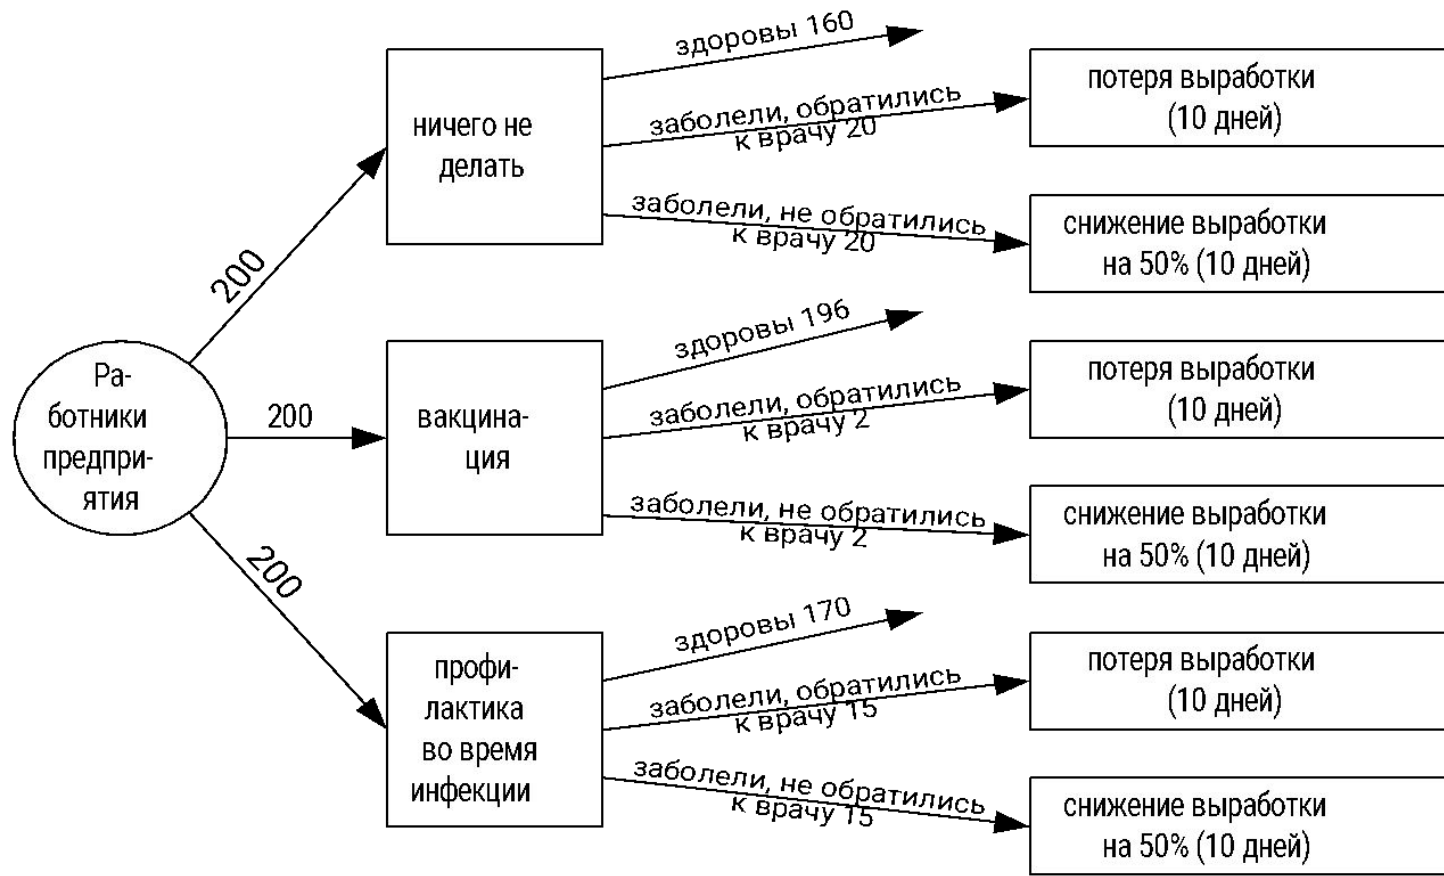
Работники предприятия

200

ничего не делать

здоровы 160

заболели, обратились к врачу 20

потеря выработки (10 дней)

заболели, не обратились к врачу 20

снижение выработки на 50% (10 дней)

200

вакцинация

здоровы 196

заболели, обратились к врачу 2

потеря выработки (10 дней)

заболели, не обратились к врачу 2

снижение выработки на 50% (10 дней)

200

профилактика во время инфекции

здоровы 170

заболели, обратились к врачу 15

потеря выработки (10 дней)

заболели, не обратились к врачу 15

снижение выработки на 50% (10 дней)